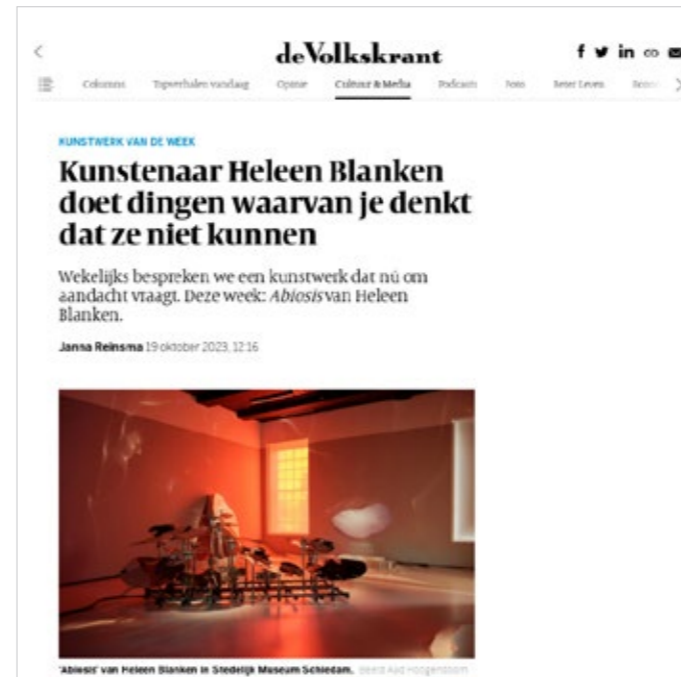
deVolkskrant

Columns Topverhalen vandaag Opinie Cultuur & Media Podcasts Foto Beter Leven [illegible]

KUNSTWERK VAN DE WEEK

Kunstenaar Heleen Blanken doet dingen waarvan je denkt dat ze niet kunnen

Wekelijks bespreken we een kunstwerk dat nú om aandacht vraagt. Deze week: *Abiosis* van Heleen Blanken.

Janna Reinsma 19 oktober 2023, 12:16

'Abiosis' van Heleen Blanken in Stedelijk Museum Schiedam. Beeld Aad Hoogendoorn